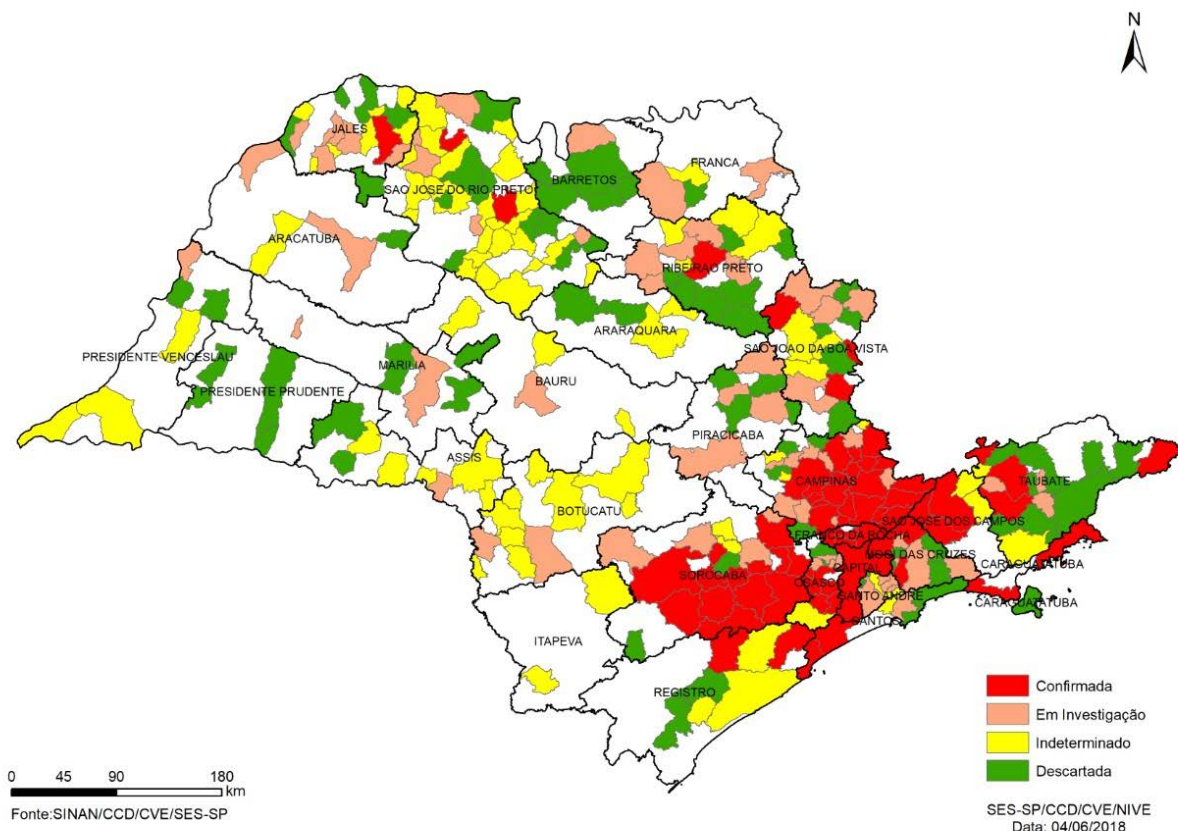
N

JALES
SAO JOSE DO RIO PRETO
BARRETOS
FRANCA
ARACATUBA
RIBEIRAO PRETO
ARARAQUARA
PRESIDENTE VENCESLAU
SAO JOAO DA BOA VISTA
MARILIA
PRESIDENTE PRUDENTE
BAURU
PIRACICABA
ASSIS
CAMPINAS
TAUBATE
BOTUCATU
SAO JOSE DOS CAMPOS
FRANCO DA ROCHA
MOGI DAS CRUZES
CAPITAL
CARAGUATATUBA
SOROCABA
OSASCO
SANTO ANDRE
CARAGUATATUBA
SANTOS
ITAPEVA
REGISTRO

Confirmada
Em Investigação
Indeterminado
Descartada

0 45 90 180 km
Fonte:SINAN/CCD/CVE/SES-SP

SES-SP/CCD/CVE/NIVE
Data: 04/06/2018